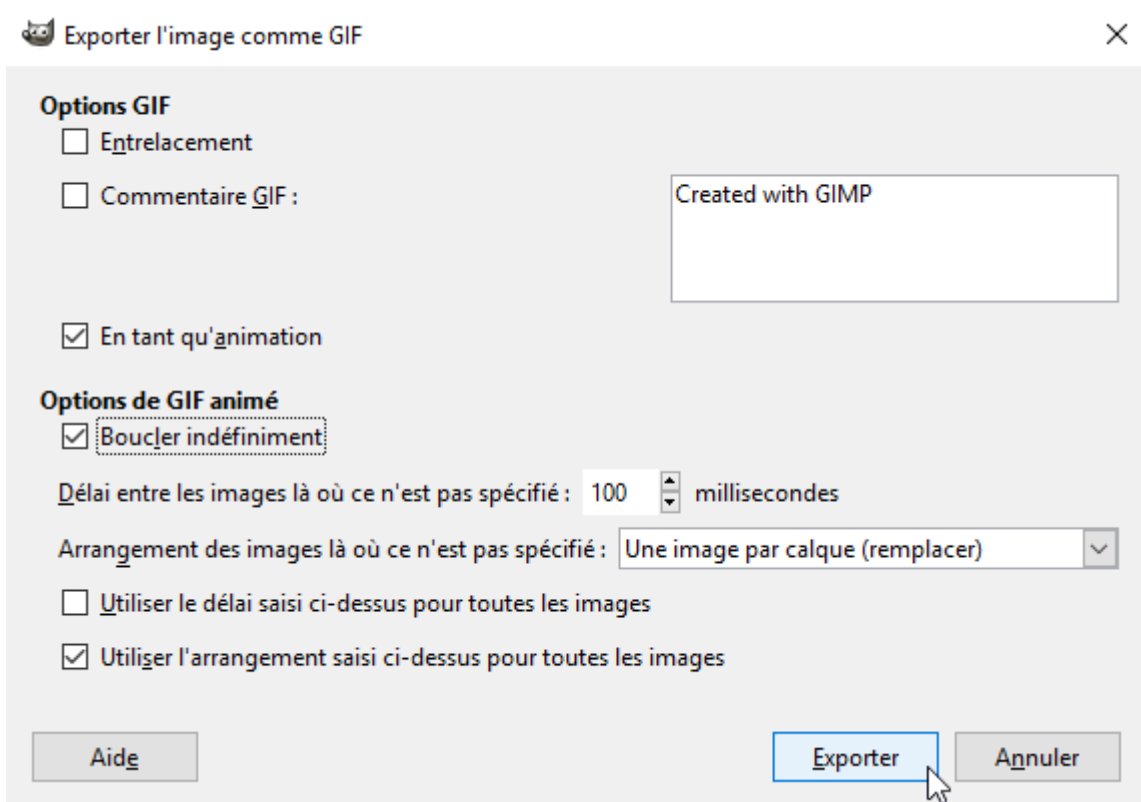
Exporter l'image comme GIF

×

Options GIF

Entrelacement

Commentaire GIF :

Created with GIMP

En tant qu'animation

Options de GIF animé

Boucler indéfiniment

Délai entre les images là où ce n'est pas spécifié : 100 millisecondes

Arrangement des images là où ce n'est pas spécifié : Une image par calque (remplacer)

Utiliser le délai saisi ci-dessus pour toutes les images

Utiliser l'arrangement saisi ci-dessus pour toutes les images

Aide

Exporter

Annuler